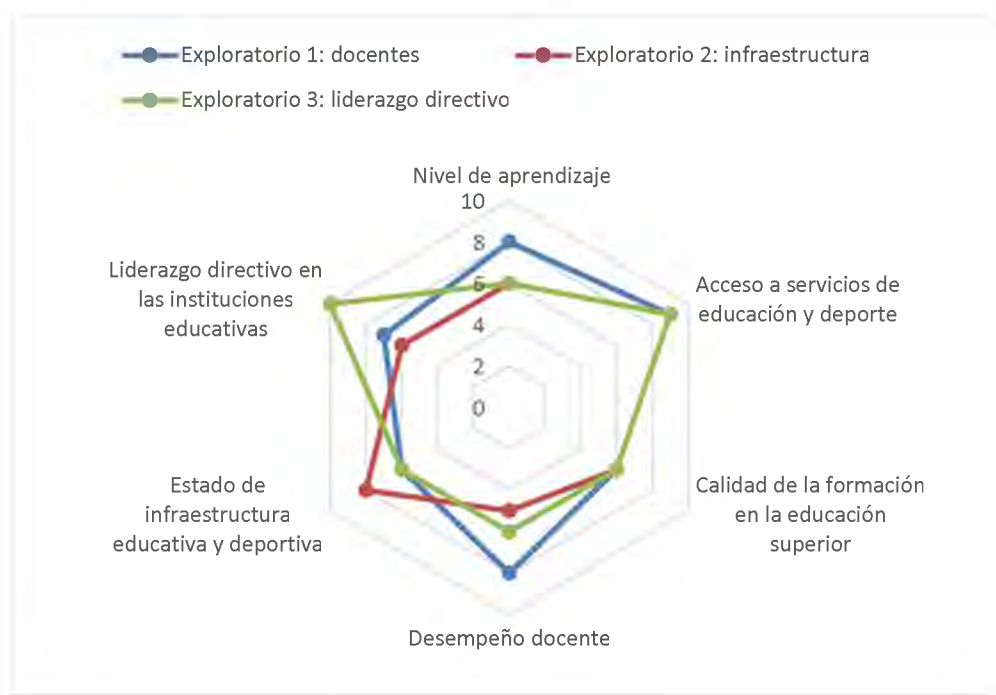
Exploratorio 1: docentes
Exploratorio 2: infraestructura
Exploratorio 3: liderazgo directivo

Nivel de aprendizaje
10
8
6
4
2
0

Acceso a servicios de educación y deporte

Calidad de la formación en la educación superior

Desempeño docente

Estado de infraestructura educativa y deportiva

Liderazgo directivo en las instituciones educativas